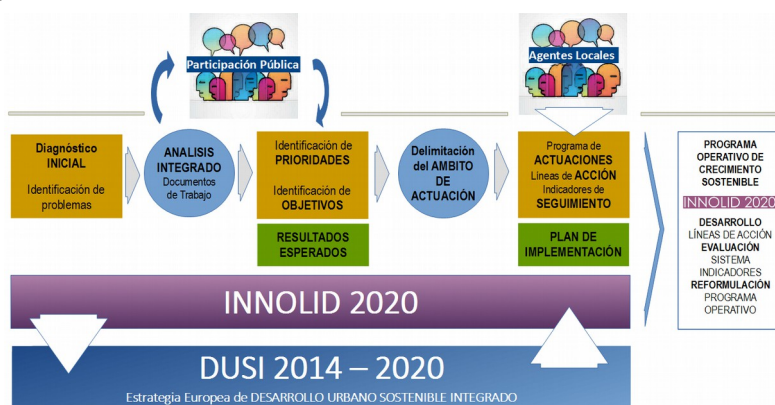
Participación Pública

Agentes Locales

Diagnóstico INICIAL

Identificación de problemas

ANALISIS INTEGRADO
Documentos de Trabajo

Identificación de PRIORIDADES

Identificación de OBJETIVOS

RESULTADOS ESPERADOS

Delimitación del AMBITO DE ACTUACIÓN

Programa de ACTUACIONES
Líneas de ACCIÓN
Indicadores de SEGUIMIENTO

PLAN DE IMPLEMENTACIÓN

PROGRAMA OPERATIVO DE CRECIMIENTO SOSTENIBLE

INNOLID 2020

DESARROLLO
LÍNEAS DE ACCIÓN
EVALUACIÓN
SISTEMA INDICADORES
REFORMULACIÓN
PROGRAMA OPERATIVO

INNOLID 2020

DUSI 2014 – 2020
Estrategia Europea de DESARROLLO URBANO SOSTENIBLE INTEGRADO